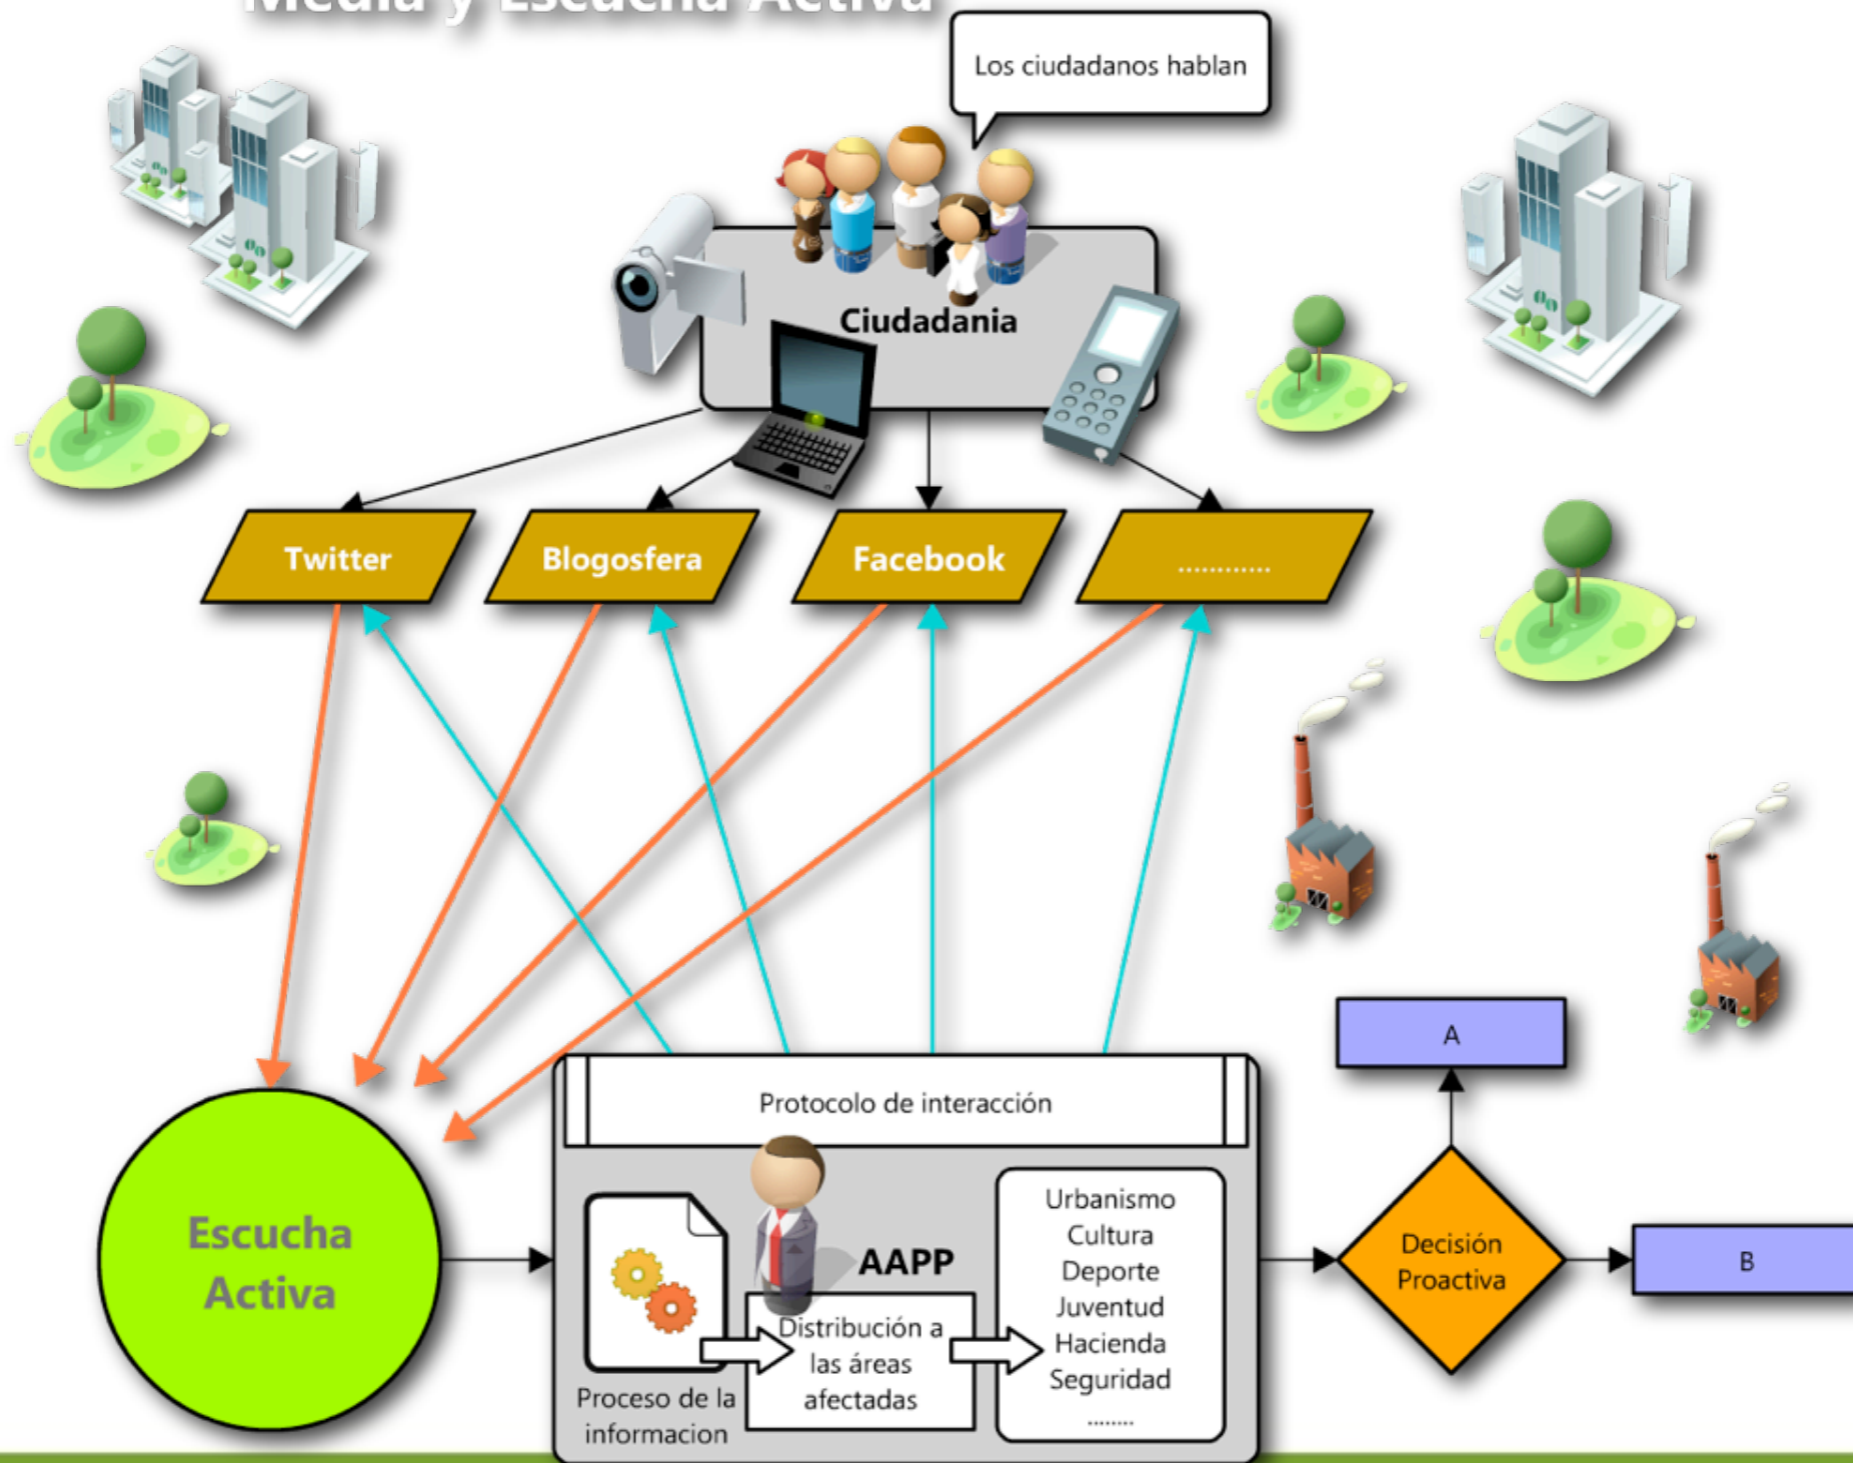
Media y Escucha Activa

Los ciudadanos hablan

Ciudadania

Twitter

Blogosfera

Facebook

............

A

Protocolo de interacción

Escucha Activa

AAPP

Proceso de la informacion

Distribución a las áreas afectadas

Urbanismo
Cultura
Deporte
Juventud
Hacienda
Seguridad
........

Decisión Proactiva

B